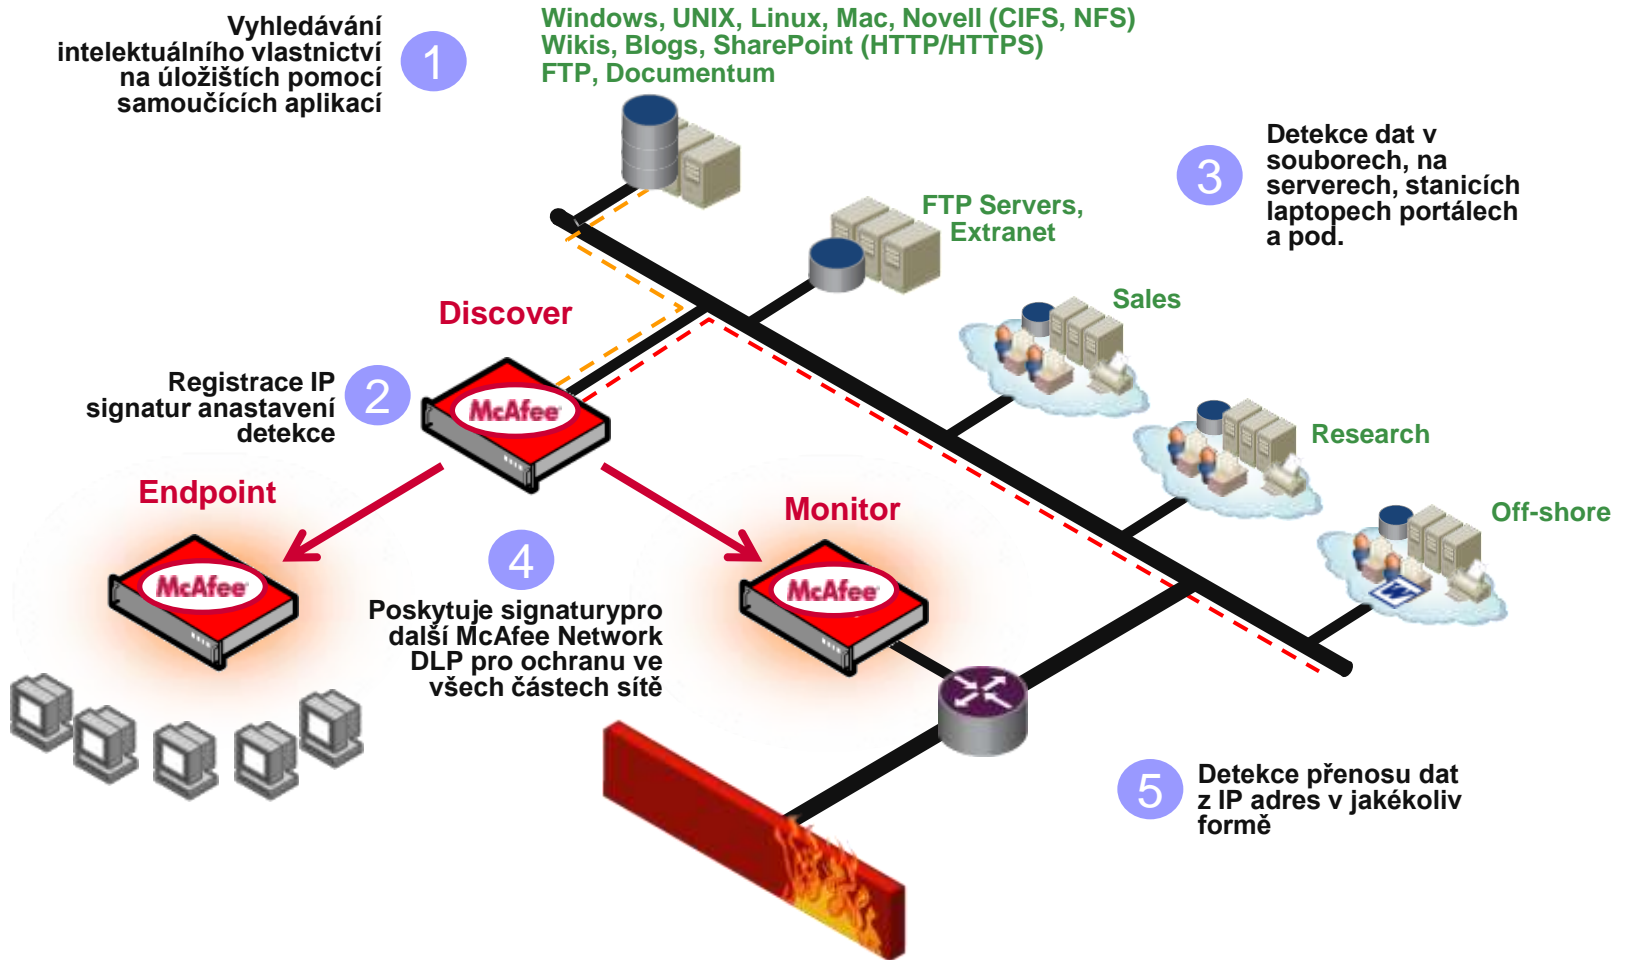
Vyhledávání intelektuálního vlastnictví na úložištích pomocí samoučících aplikací

1

Windows, UNIX, Linux, Mac, Novell (CIFS, NFS)
Wikis, Blogs, SharePoint (HTTP/HTTPS)
FTP, Documentum

3

Detekce dat v souborech, na serverech, stanicích laptopech portálech a pod.

FTP Servers, Extranet

Sales

Discover

Registrace IP signatur anastavení detekce

2

McAfee

Research

Endpoint

McAfee

4

Poskytuje signaturypro další McAfee Network DLP pro ochranu ve všech částech sítě

Monitor

McAfee

Off-shore

5

Detekce přenosu dat z IP adres v jakékoliv formě